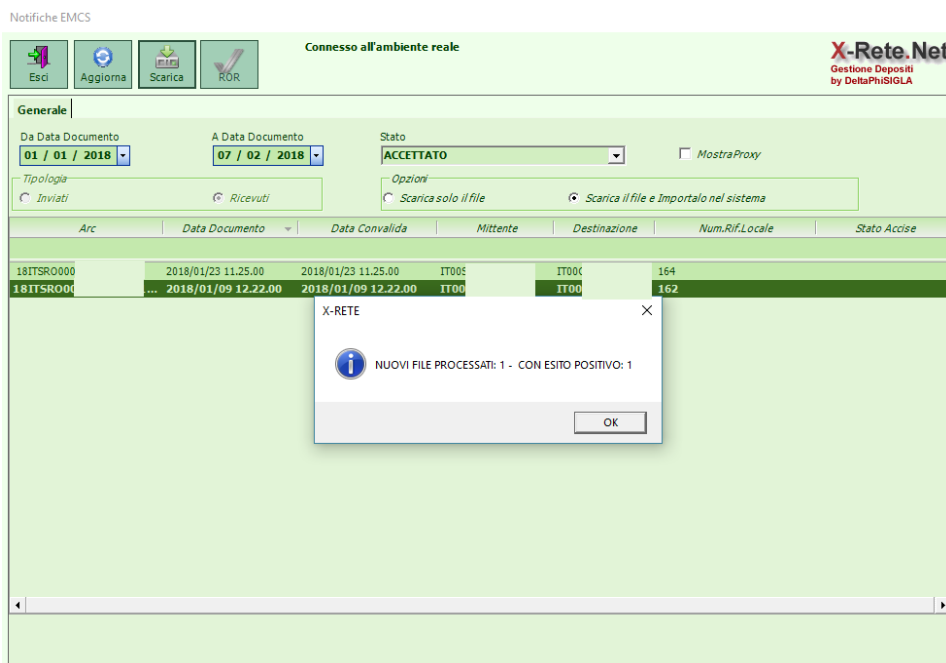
Notifiche EMCS

Esci
Aggiorna
Scarica
ROR

Connesso all'ambiente reale

X-Rete.Net
Gestione Depositi
by DeltaPhiSIGLA

Generale

Da Data Documento
01 / 01 / 2018
A Data Documento
07 / 02 / 2018
Stato
ACCETTATO
MostraProxy

Tipologia
Inviati
Ricevuti

Opzioni
Scarica solo il file
Scarica il file e Importalo nel sistema

| Arc | Data Documento | Data Convalida | Mittente | Destinazione | Num.Rif.Locale | Stato Accise |
|---|---|---|---|---|---|---|
| 18ITSRO000 | 2018/01/23 11.25.00 | 2018/01/23 11.25.00 | IT00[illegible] | IT00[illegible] | 164 | |
| 18ITSRO0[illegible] ... | 2018/01/09 12.22.00 | 2018/01/09 12.22.00 | IT00 | IT00 | 162 | |

X-RETE

NUOVI FILE PROCESSATI: 1 - CON ESITO POSITIVO: 1

OK